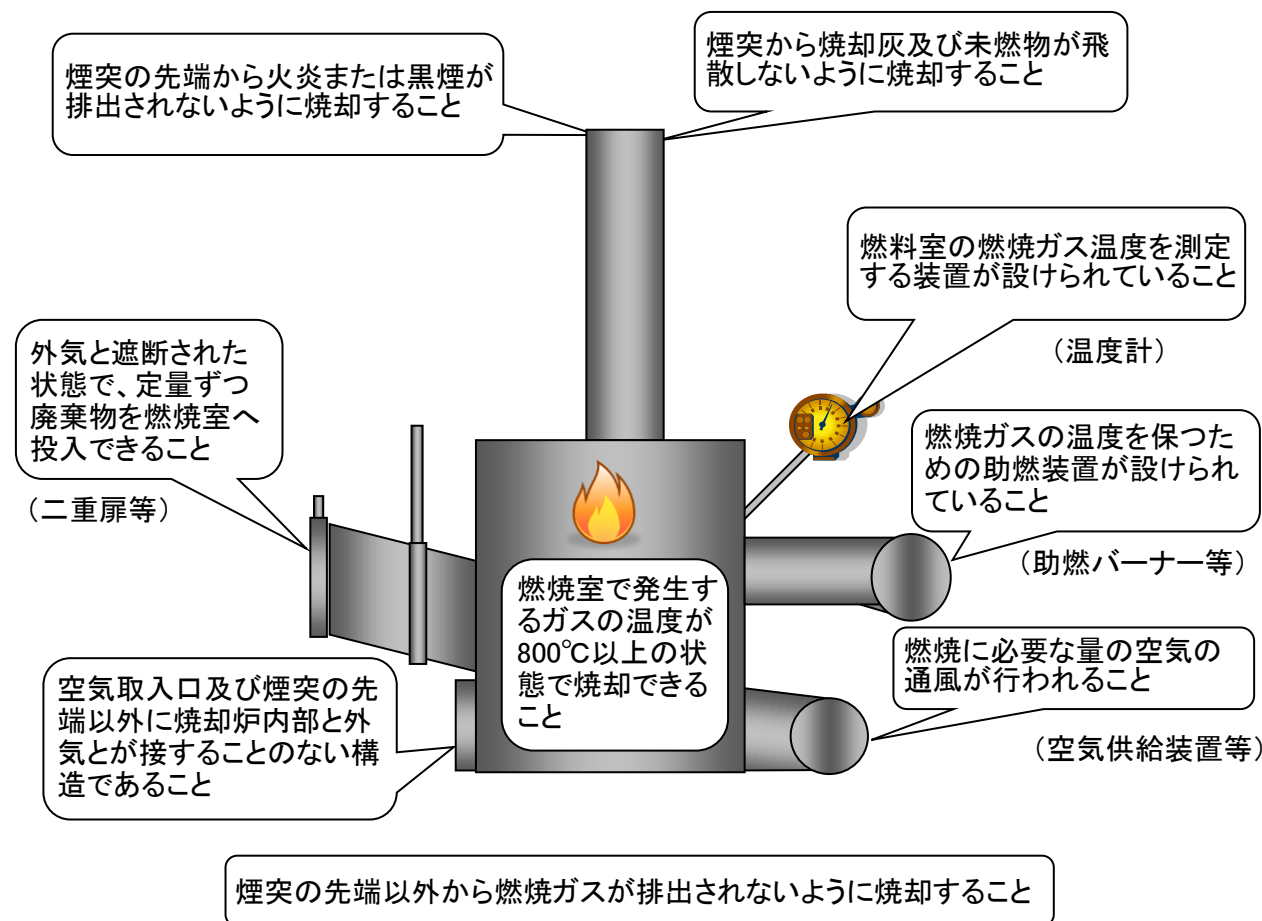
煙突の先端から火炎または黒煙が排出されないように焼却すること

煙突から焼却灰及び未燃物が飛散しないように焼却すること

燃料室の燃焼ガス温度を測定する装置が設けられていること

（温度計）

外気と遮断された状態で、定量ずつ廃棄物を燃焼室へ投入できること

（二重扉等）

燃焼ガスの温度を保つための助燃装置が設けられていること

（助燃バーナー等）

燃焼室で発生するガスの温度が800℃以上の状態で焼却できること

燃焼に必要な量の空気の通風が行われること

（空気供給装置等）

空気取入口及び煙突の先端以外に焼却炉内部と外気とが接することのない構造であること

煙突の先端以外から燃焼ガスが排出されないように焼却すること